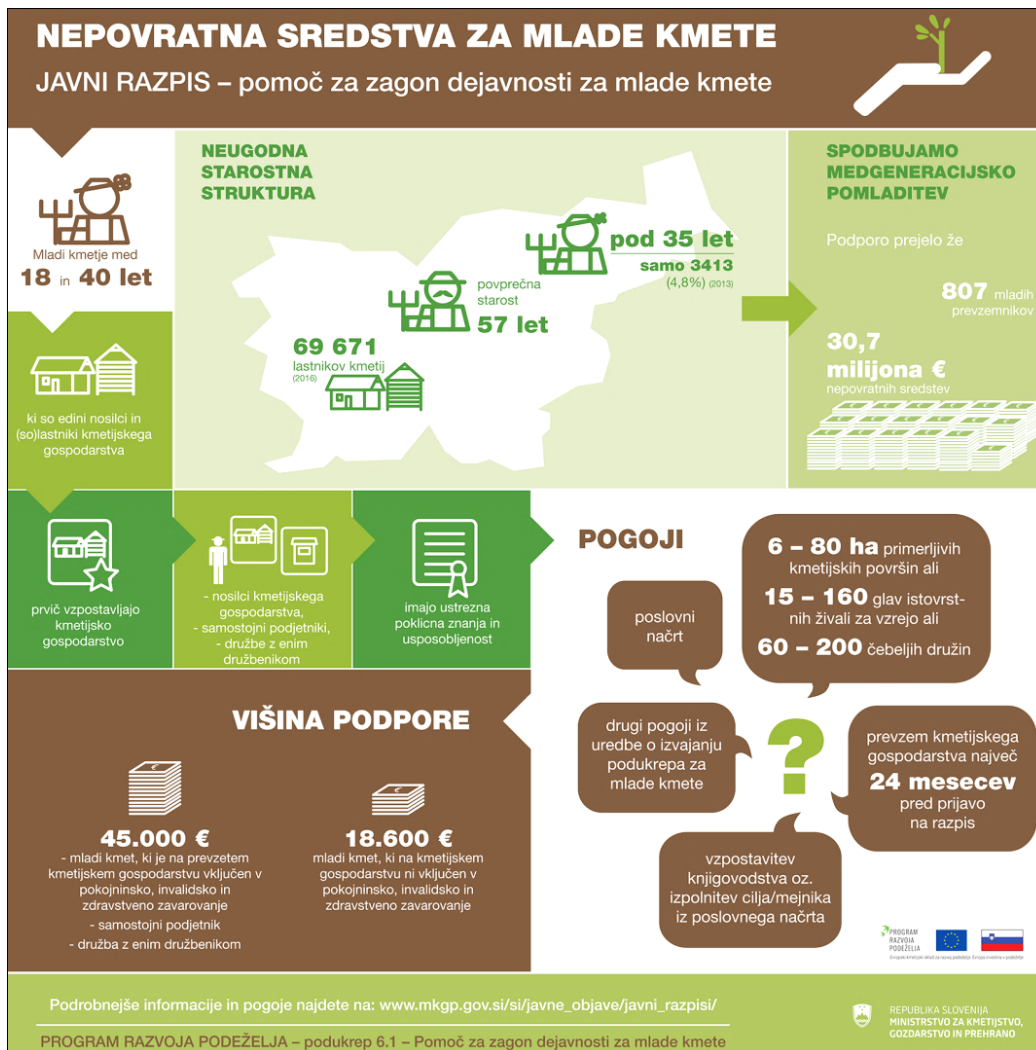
NEPOVRATNA SREDSTVA ZA MLADE KMETE

JAVNI RAZPIS – pomoč za zagon dejavnosti za mlade kmete

Mladi kmetje med 18 in 40 let

ki so edini nosilci in (so)lastniki kmetijskega gospodarstva

NEUGODNA STAROSTNA STRUKTURA

pod 35 let
samo 3413
(4,8%) (2013)

povprečna starost
57 let

69 671
lastnikov kmetij
(2016)

SPODBUJAMO MEDGENERACIJSKO POMLADITEV

Podporo prejelo že

807 mladih prevzemnikov

30,7 milijona €
nepovratnih sredstev

prvič vzpostavljajo kmetijsko gospodarstvo

- nosilci kmetijskega gospodarstva,
- samostojni podjetniki,
- družbe z enim družbenikom

imajo ustrezna poklicna znanja in usposobljenost

POGOJI

poslovni načrt

6 – 80 ha primerljivih kmetijskih površin ali
15 – 160 glav istovrstnih živali za vzrejo ali
60 – 200 čebeljih družin

drugi pogoji iz uredbe o izvajanju podukrepa za mlade kmete

?

prevzem kmetijskega gospodarstva največ 24 mesecev pred prijavo na razpis

vzpostavitev knjigovodstva oz. izpolnitev cilja/mejnika iz poslovnega načrta

VIŠINA PODPORE

45.000 €
- mladi kmet, ki je na prevzetem kmetijskem gospodarstvu vključen v pokojninsko, invalidsko in zdravstveno zavarovanje
- samostojni podjetnik
- družba z enim družbenikom

18.600 €
mladi kmet, ki na kmetijskem gospodarstvu ni vključen v pokojninsko, invalidsko in zdravstveno zavarovanje

PROGRAM RAZVOJA PODEŽELJA

Podrobnejše informacije in pogoje najdete na: www.mkgp.gov.si/si/javne_objave/javni_razpisi/

REPUBLIKA SLOVENIJA
MINISTRSTVO ZA KMETIJSTVO, GOZDARSTVO IN PREHRANO

PROGRAM RAZVOJA PODEŽELJA – podukrep 6.1 – Pomoč za zagon dejavnosti za mlade kmete